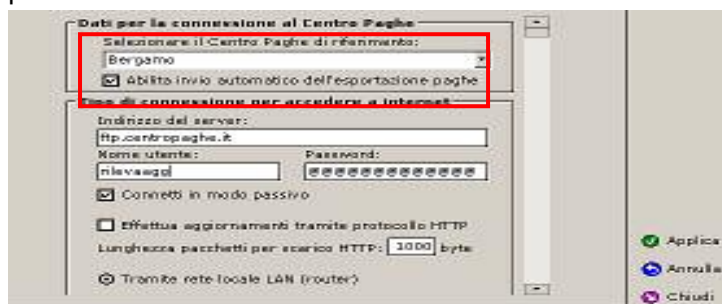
Dati per la connessione al Centro Paghe
Selezionare il Centro Paghe di riferimento:
Bergamo
Abilita invio automatico dell'esportazione paghe
Tipo di connessione per accedere a internet
Indirizzo del server:
ftp.centropaghe.it
Nome utente:
rilevaagg
Password:
@@@@@@@@@@@@@
Connetti in modo passivo
Effettua aggiornamenti tramite protocollo HTTP
Lunghezza pacchetti per scarico HTTP: 1000 byte
Tramite rete locale LAN (router)
Applica
Annulla
Chiudi